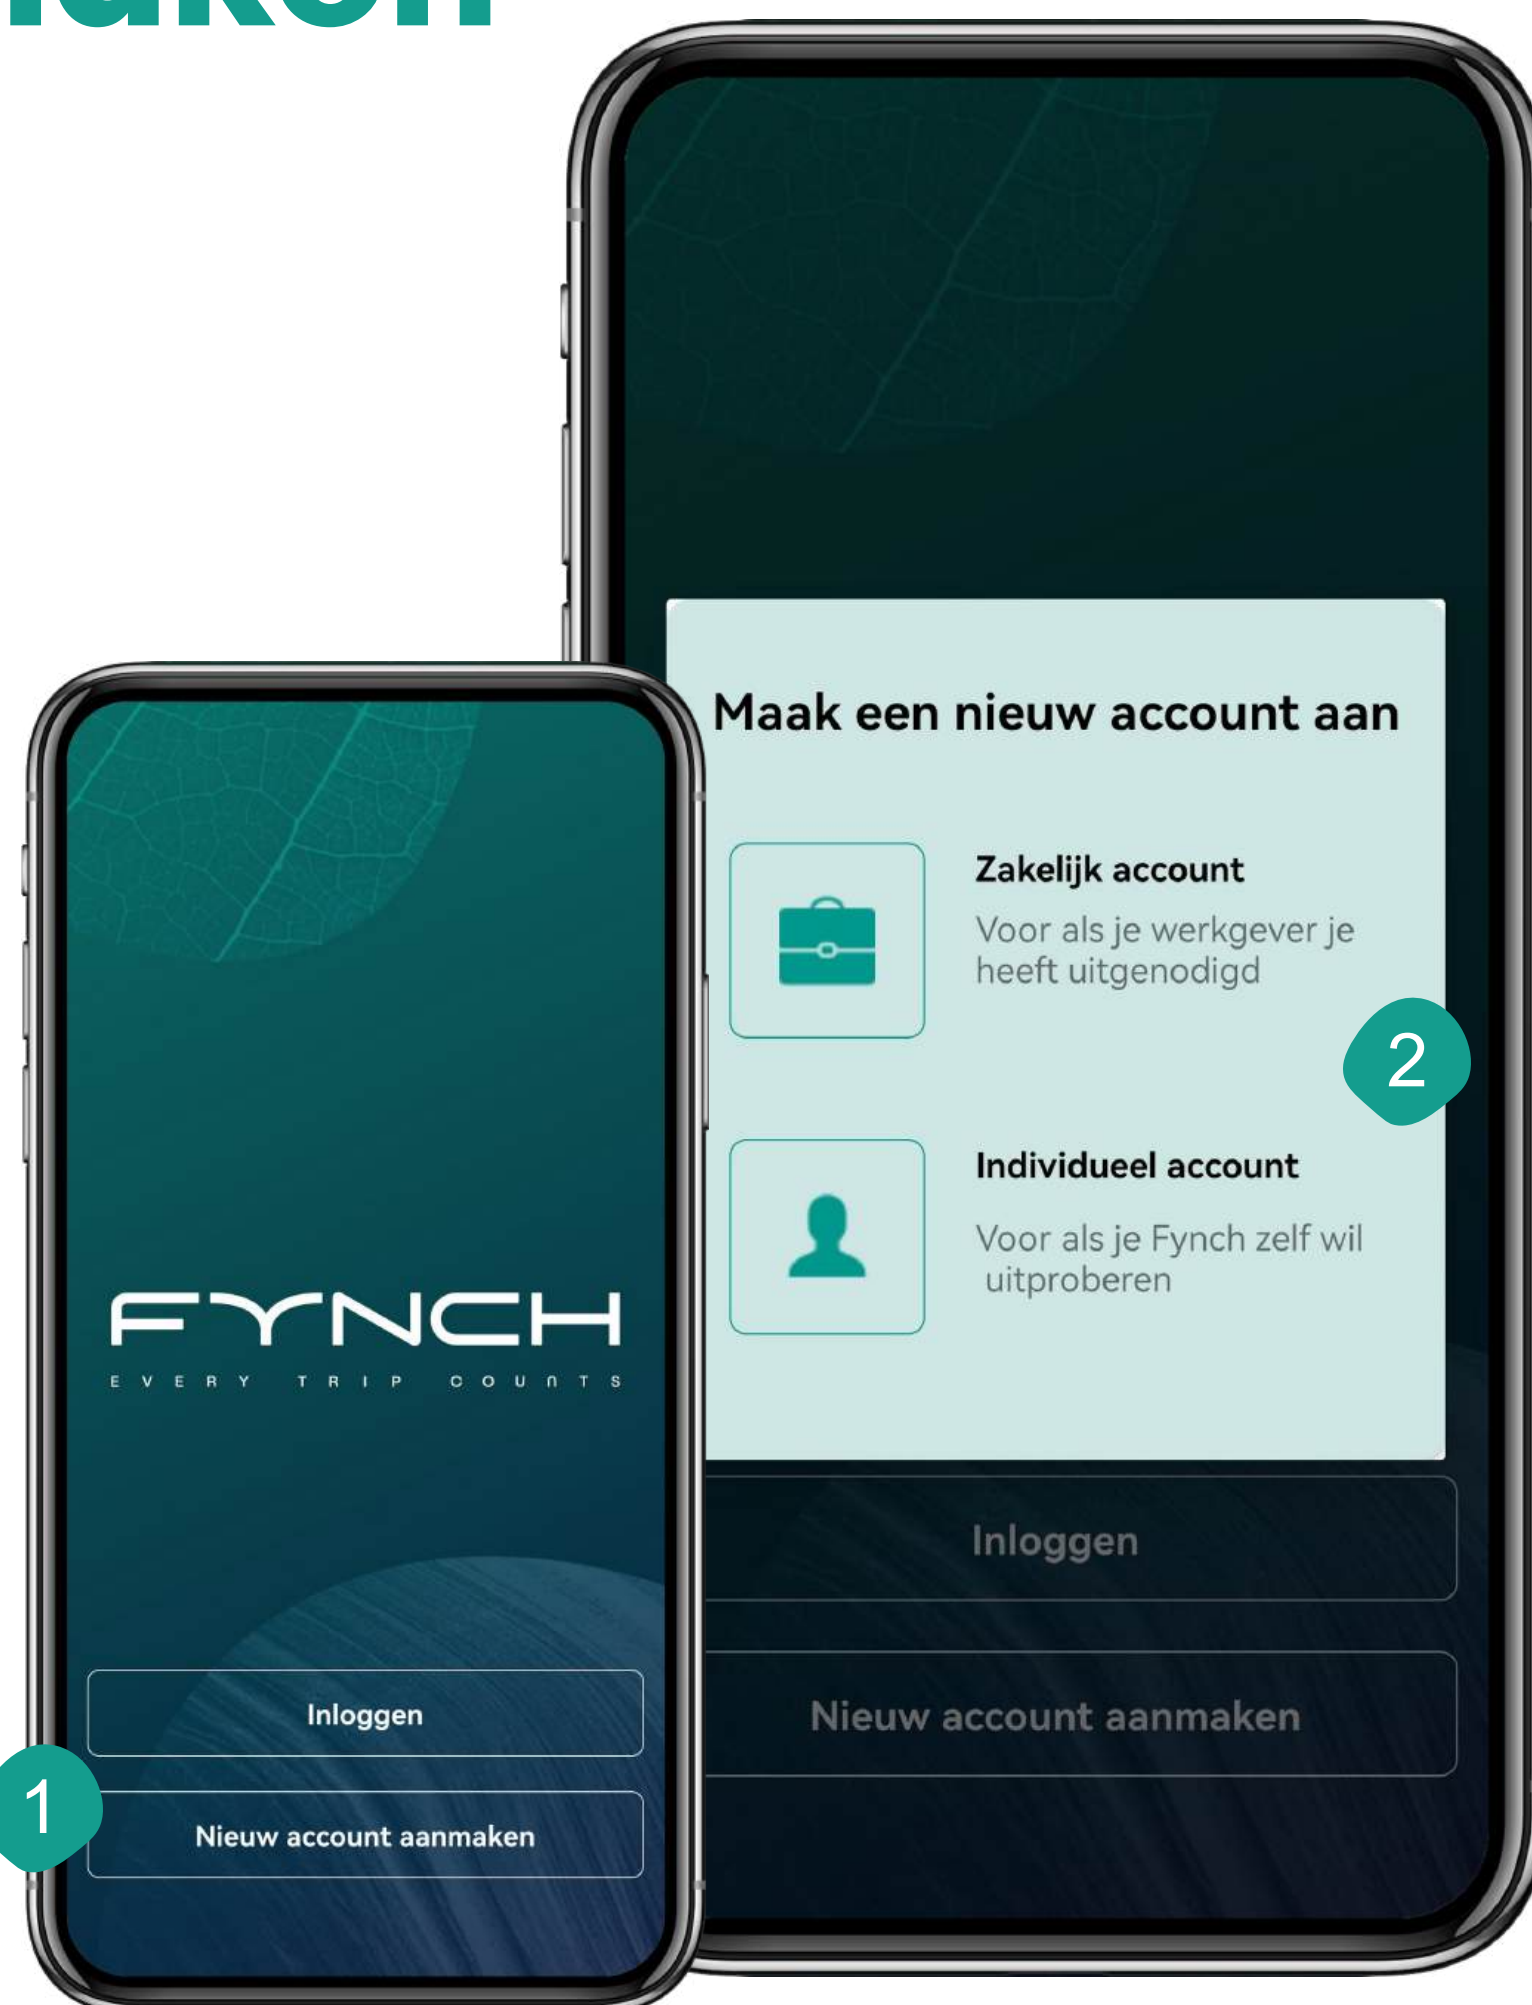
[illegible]

Maak een nieuw account aan

Zakelijk account

Voor als je werkgever je heeft uitgenodigd

2

Individueel account

Voor als je Fynch zelf wil uitproberen

Inloggen

Nieuw account aanmaken

FYNCH

EVERY TRIP COUNTS

Inloggen

1

Nieuw account aanmaken